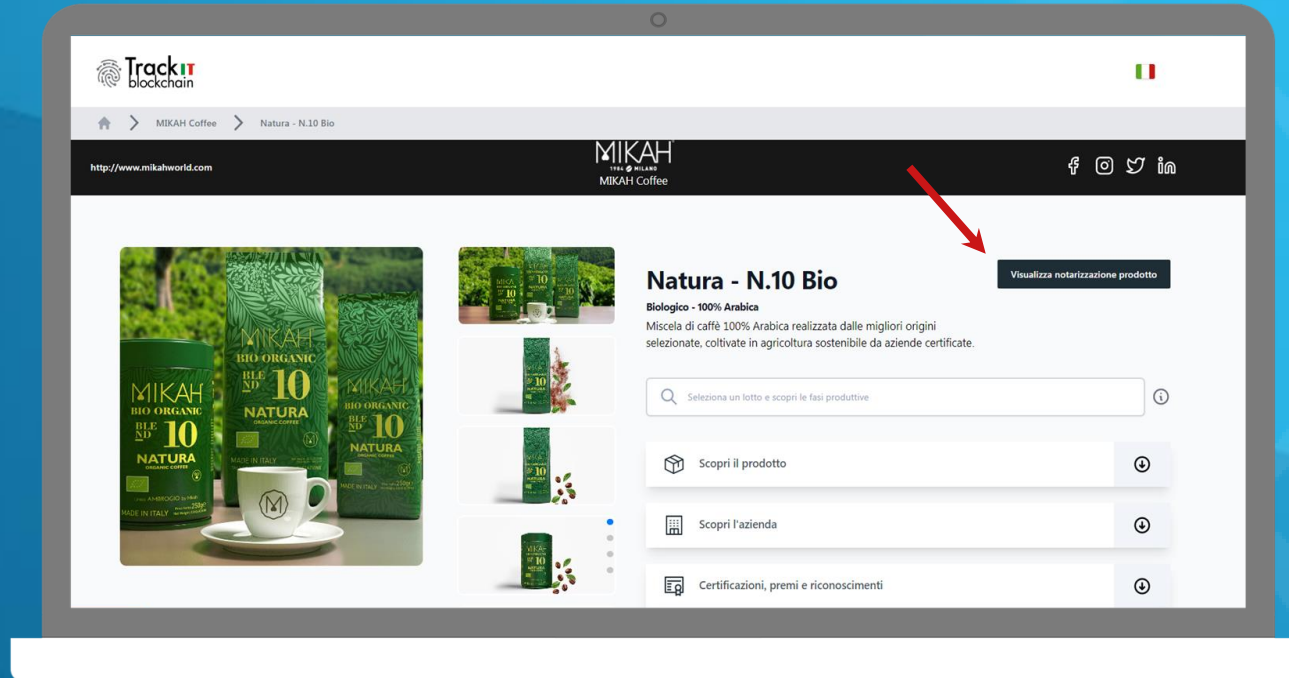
Track IT
blockchain

MIKAH Coffee > Natura - N.10 Bio

http://www.mikahworld.com

MIKAH
1986 MILANO
MIKAH Coffee

Natura - N.10 Bio

Visualizza notarizzazione prodotto

Biologico - 100% Arabica

Miscela di caffè 100% Arabica realizzata dalle migliori origini selezionate, coltivate in agricoltura sostenibile da aziende certificate.

Seleziona un lotto e scopri le fasi produttive

Scopri il prodotto

Scopri l'azienda

Certificazioni, premi e riconoscimenti

MIKAH
BIO ORGANIC
BLE ND 10
NATURA
ORGANIC COFFEE
MADE IN ITALY